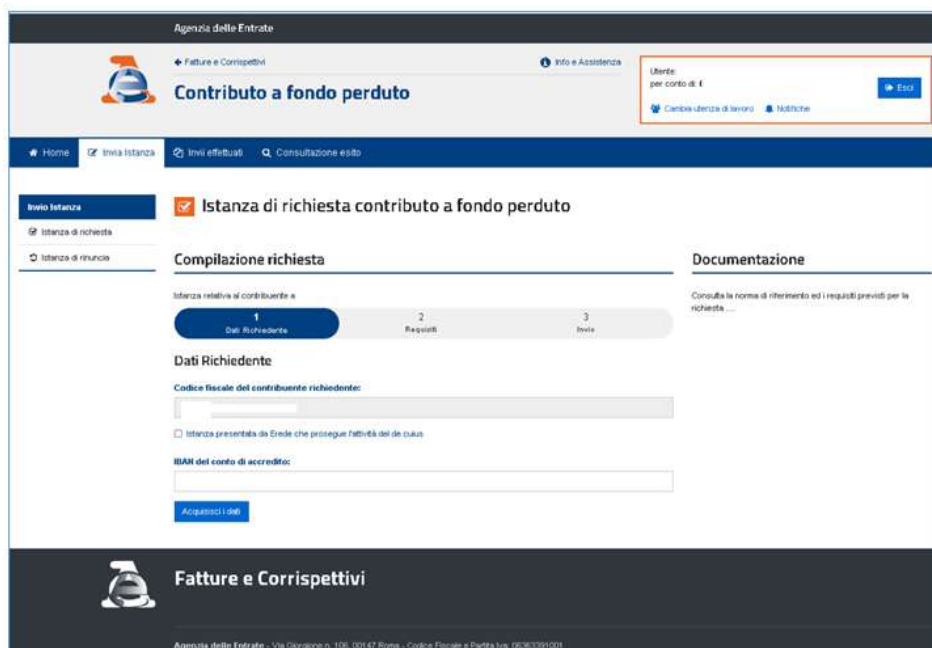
Agenzia delle Entrate

← Fatture e Corrispettivi

Info e Assistenza

Contributo a fondo perduto

Utente:
per conto di: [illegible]

Esci

Cambia utenza di lavoro  Notifiche

Home  Invia Istanza  Invii effettuati  Consultazione esito

Invio Istanza
Istanza di richiesta
Istanza di rinuncia

Istanza di richiesta contributo a fondo perduto

Compilazione richiesta

Istanza relativa al contribuente e

1
Dati Richiedente

2
Requisiti

3
Invio

Dati Richiedente

Codice fiscale del contribuente richiedente:

Istanza presentata da Erede che prosegue l'attività del de cuius

IBAN del conto di accredito:

Acquisisci i dati

Documentazione

Consulta la norma di riferimento ed i requisiti previsti per la richiesta ....

Fatture e Corrispettivi

Agenzia delle Entrate - Via Giorgione n. 106, 00147 Roma - Codice Fiscale e Partita Iva: 06363391001